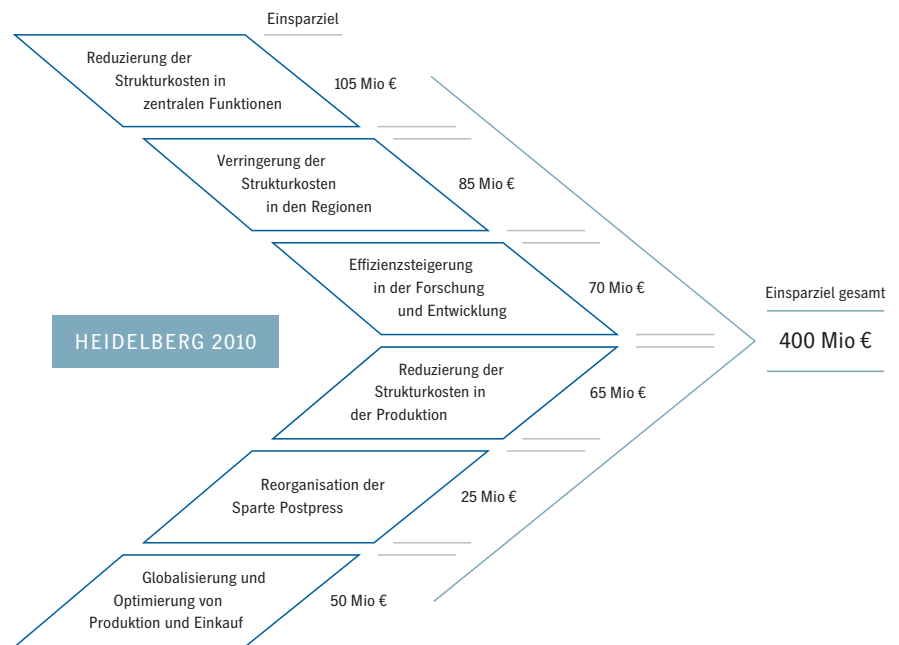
Einsparziel

Reduzierung der Strukturkosten in zentralen Funktionen

105 Mio €

Verringerung der Strukturkosten in den Regionen

85 Mio €

Effizienzsteigerung in der Forschung und Entwicklung

70 Mio €

Einsparziel gesamt

400 Mio €

HEIDELBERG 2010

Reduzierung der Strukturkosten in der Produktion

65 Mio €

Reorganisation der Sparte Postpress

25 Mio €

Globalisierung und Optimierung von Produktion und Einkauf

50 Mio €